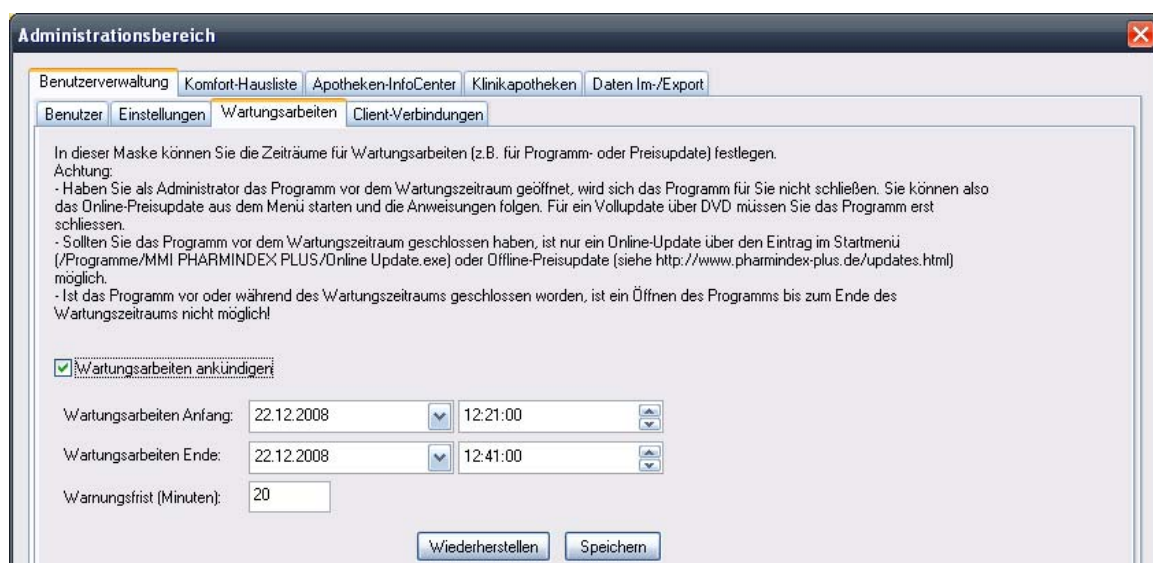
Administrationsbereich

Benutzerverwaltung | Komfort-Hausliste | Apotheken-InfoCenter | Klinikapotheken | Daten Im-/Export

Benutzer | Einstellungen | Wartungsarbeiten | Client-Verbindungen

In dieser Maske können Sie die Zeiträume für Wartungsarbeiten (z.B. für Programm- oder Preisupdate) festlegen.
Achtung:
- Haben Sie als Administrator das Programm vor dem Wartungszeitraum geöffnet, wird sich das Programm für Sie nicht schließen. Sie können also das Online-Preisupdate aus dem Menü starten und die Anweisungen folgen. Für ein Vollupdate über DVD müssen Sie das Programm erst schliessen.
- Sollten Sie das Programm vor dem Wartungszeitraum geschlossen haben, ist nur ein Online-Update über den Eintrag im Startmenü (/Programme/MMI PHARMINDEX PLUS/Online Update.exe) oder Offline-Preisupdate (siehe http://www.pharmindex-plus.de/updates.html) möglich.
- Ist das Programm vor oder während des Wartungszeitraums geschlossen worden, ist ein Öffnen des Programms bis zum Ende des Wartungszeitraums nicht möglich!

Wartungsarbeiten ankündigen

Wartungsarbeiten Anfang: 22.12.2008 12:21:00

Wartungsarbeiten Ende: 22.12.2008 12:41:00

Warnungsfrist (Minuten): 20

Wiederherstellen | Speichern